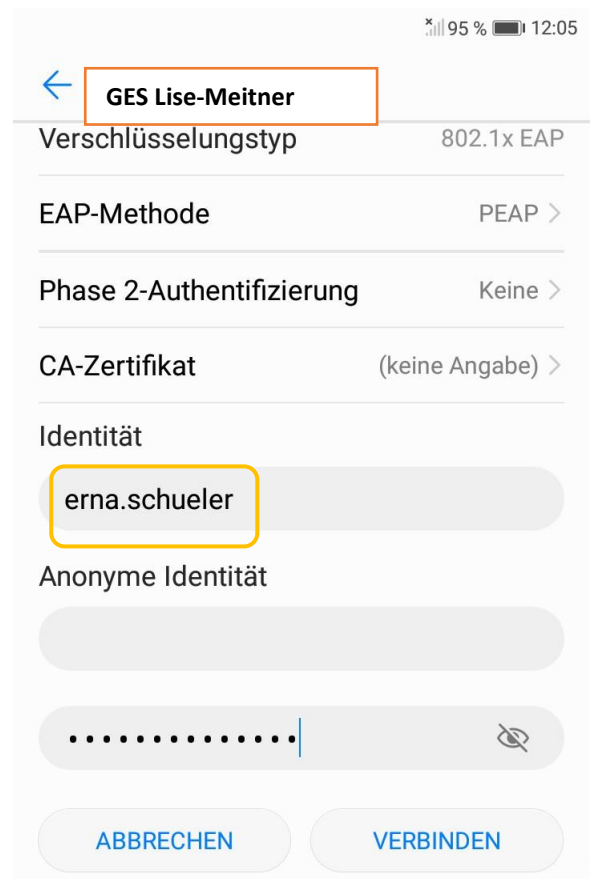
95 % 12:05

GES Lise-Meitner

Verschlüsselungstyp 802.1x EAP

EAP-Methode PEAP

Phase 2-Authentifizierung Keine

CA-Zertifikat (keine Angabe)

Identität

erna.schueler

Anonyme Identität

•••••••••••••

ABBRECHEN VERBINDEN